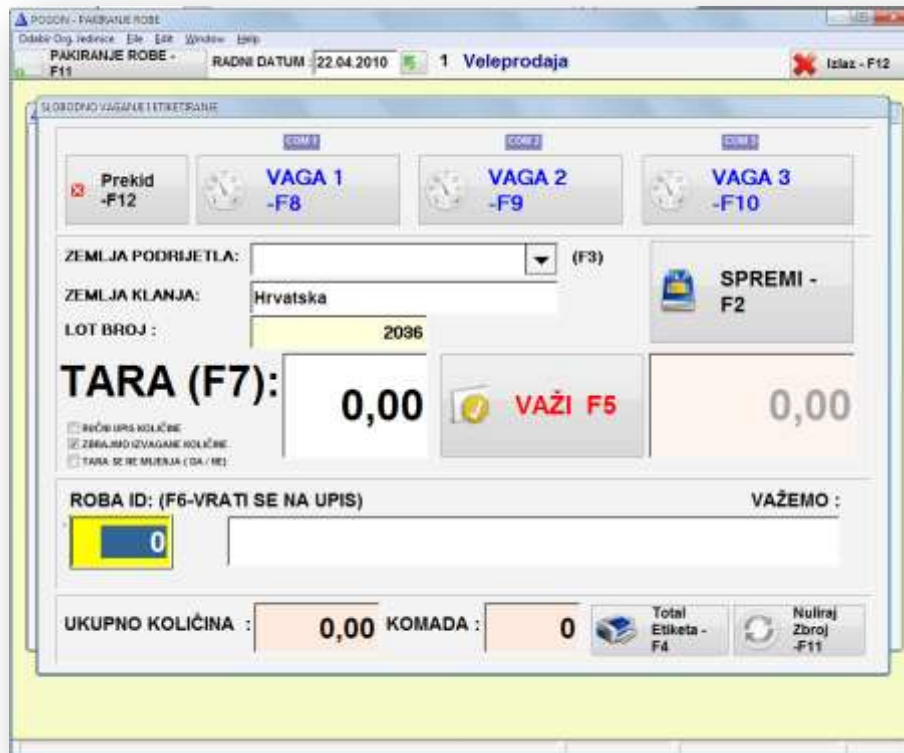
POSDON - PAKIRANJE ROBE
Odabir Org. Jedinice File Edit Window Help
PAKIRANJE ROBE - F11
RADNI DATUM 22.04.2010
1 Veleprodaja
Izlaz - F12

SLOBODNO VAGANJE I ETIKETIRANJE

COM 1
COM 2
COM 3

Prekid -F12
VAGA 1 -F8
VAGA 2 -F9
VAGA 3 -F10

ZEMLJA PODRIJETLA:
(F3)
ZEMLJA KLANJA:
Hrvatska
LOT BROJ :
2036
SPREMI - F2

TARA (F7):
0,00
VAŽI F5
0,00

RUČNI UPIS KOLIČINE
ZBRAJAMO IZVAGANE KOLIČINE
TARA SE NE MIJENJA ( DA / NE)

ROBA ID: (F6-VRATI SE NA UPIS)
VAŽEMO :
0

UKUPNO KOLIČINA :
0,00
KOMADA :
0
Total Etiketa - F4
Nuliraj Zbroj -F11